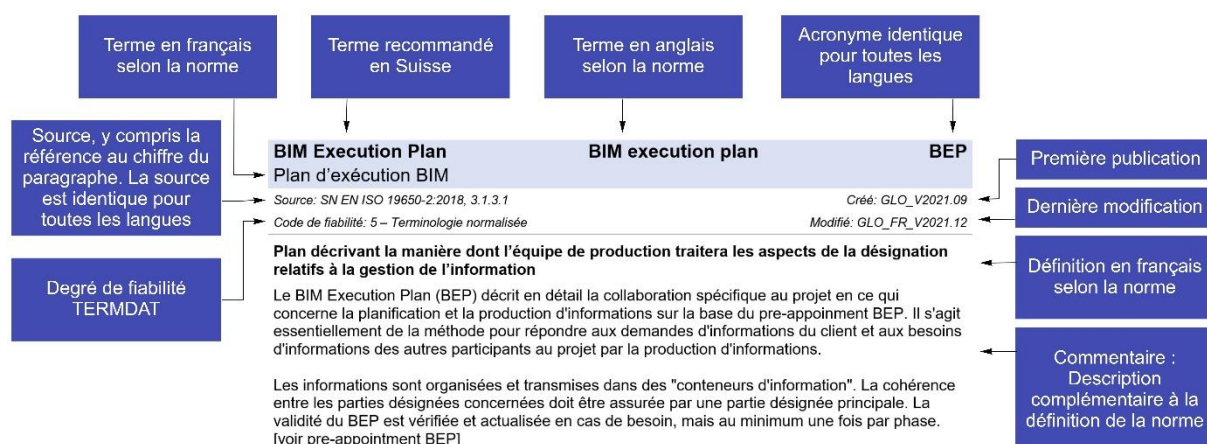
Terme en français selon la norme

Terme recommandé en Suisse

Terme en anglais selon la norme

Acronyme identique pour toutes les langues

Source, y compris la référence au chiffre du paragraphe. La source est identique pour toutes les langues

BIM Execution Plan
Plan d'exécution BIM

BIM execution plan

BEP

Première publication

Source: SN EN ISO 19650-2:2018, 3.1.3.1

Créé: GLO_V2021.09

Dernière modification

Code de fiabilité: 5 – Terminologie normalisée

Modifié: GLO_FR_V2021.12

Degré de fiabilité TERMDAT

Plan décrivant la manière dont l'équipe de production traitera les aspects de la désignation relatifs à la gestion de l'information

Définition en français selon la norme

Le BIM Execution Plan (BEP) décrit en détail la collaboration spécifique au projet en ce qui concerne la planification et la production d'informations sur la base du pre-appointment BEP. Il s'agit essentiellement de la méthode pour répondre aux demandes d'informations du client et aux besoins d'informations des autres participants au projet par la production d'informations.

Commentaire : Description complémentaire à la définition de la norme

Les informations sont organisées et transmises dans des "conteneurs d'information". La cohérence entre les parties désignées concernées doit être assurée par une partie désignée principale. La validité du BEP est vérifiée et actualisée en cas de besoin, mais au minimum une fois par phase. [voir pre-appointment BEP]